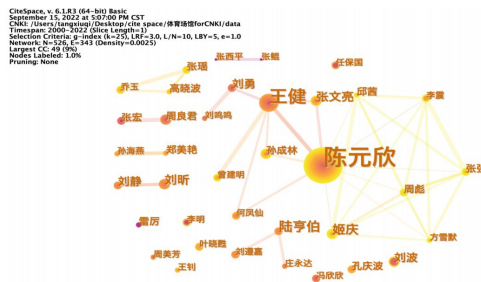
CiteSpace, v. 6.1.R3 (64-bit) Basic
September 15, 2022 at 5:07:00 PM CST
CNKI: /Users/tangxiuqi/Desktop/cite space/体育场馆forCNKI/data
Timespan: 2000–2022 (Slice Length=1)
Selection Criteria: g-index (k=25), LRF=3.0, L/N=10, LBY=5, e=1.0
Network: N=526, E=343 (Density=0.0025)
Largest CC: 49 (9%)
Nodes Labeled: 1.0%
Pruning: None

张西平
甄载
任保国
张瑶
刘勇
王健
邱菁
乔玉
高晓波
张文亮
李震
张宏
周良君
刘鸣鸣
孙海燕
郑美艳
孙成林
陈元欣
刘静
刘昕
曾建明
周彪
张
雷厉
李明
何凤仙
陆亨伯
姬庆
方雪默
叶晓甦
周美芳
刘蔚嘉
刘波
王钊
庄永达
孔庆波
冯欣欣